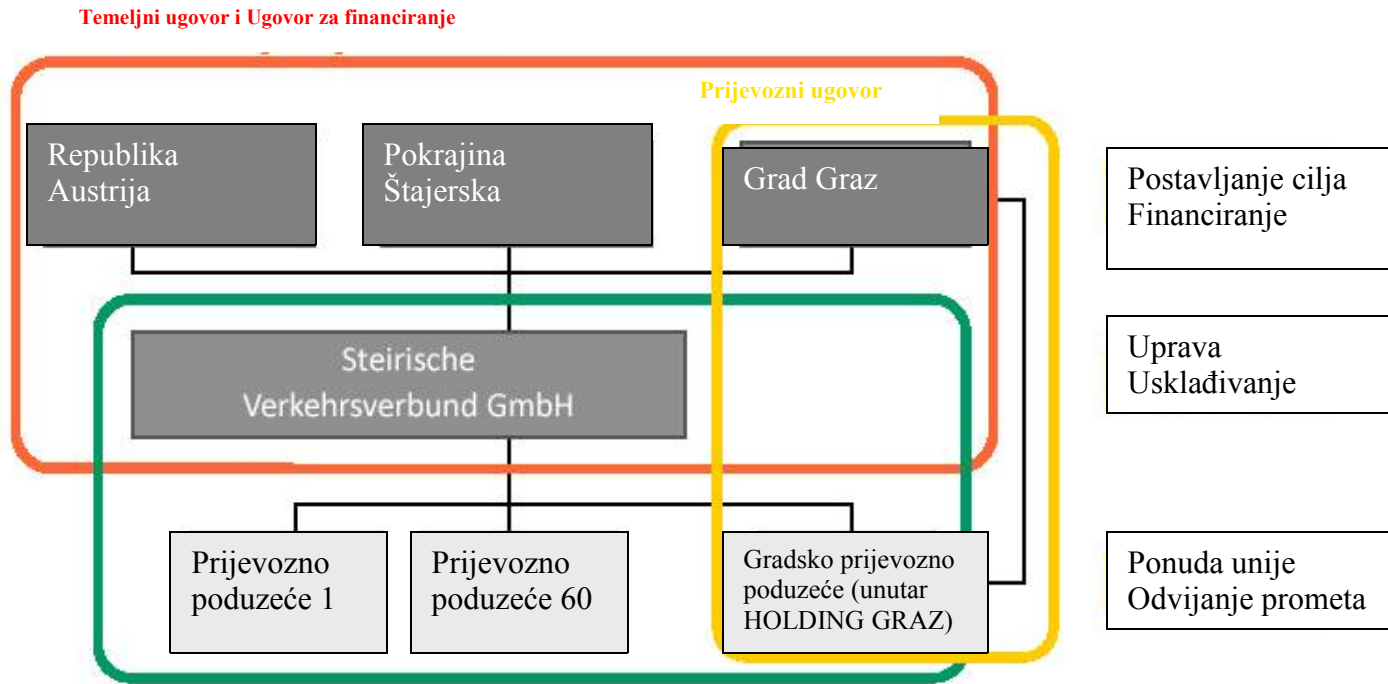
Temeljni ugovor i Ugovor za financiranje

Prijevozni ugovor

Republika Austrija

Pokrajina Štajerska

Grad Graz

Postavljanje cilja Financiranje

Steirische Verkehrsverbund GmbH

Uprava Usklađivanje

Prijevozno poduzeće 1

Prijevozno poduzeće 60

Gradsko prijevozno poduzeće (unutar HOLDING GRAZ)

Ponuda unije Odvijanje prometa